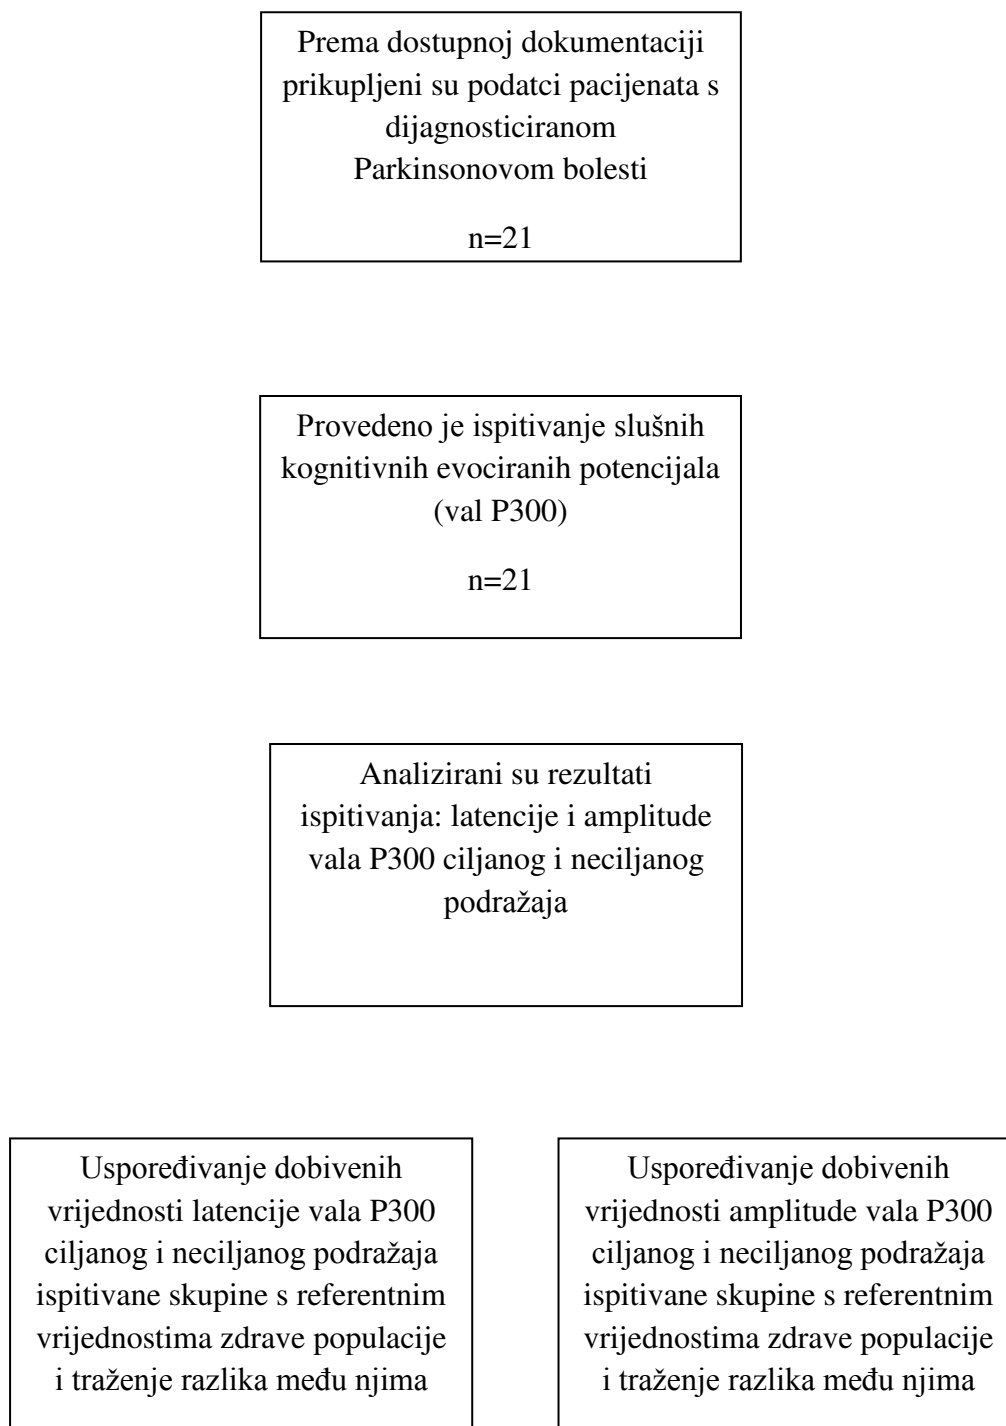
Prema dostupnoj dokumentaciji prikupljeni su podatci pacijenata s dijagnosticiranom Parkinsonovom bolesti

n=21

Provedeno je ispitivanje slušnih kognitivnih evociranih potencijala (val P300)

n=21

Analizirani su rezultati ispitivanja: latencije i amplitude vala P300 ciljanog i neciljanog podražaja

Uspoređivanje dobivenih vrijednosti latencije vala P300 ciljanog i neciljanog podražaja ispitivane skupine s referentnim vrijednostima zdrave populacije i traženje razlika među njima

Uspoređivanje dobivenih vrijednosti amplitude vala P300 ciljanog i neciljanog podražaja ispitivane skupine s referentnim vrijednostima zdrave populacije i traženje razlika među njima